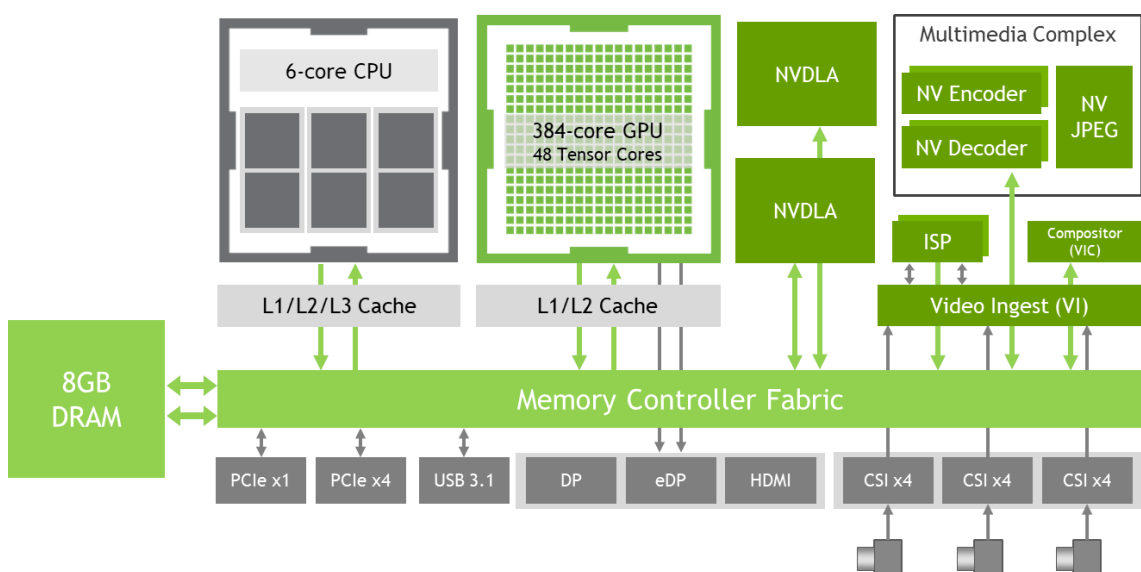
6-core CPU

384-core GPU
48 Tensor Cores

NVDLA

Multimedia Complex
NV Encoder
NV Decoder
NV JPEG

NVDLA

ISP

Compositor (VIC)

L1/L2/L3 Cache

L1/L2 Cache

Video Ingest (VI)

8GB DRAM

Memory Controller Fabric

PCIe x1
PCIe x4
USB 3.1
DP
eDP
HDMI
CSI x4
CSI x4
CSI x4